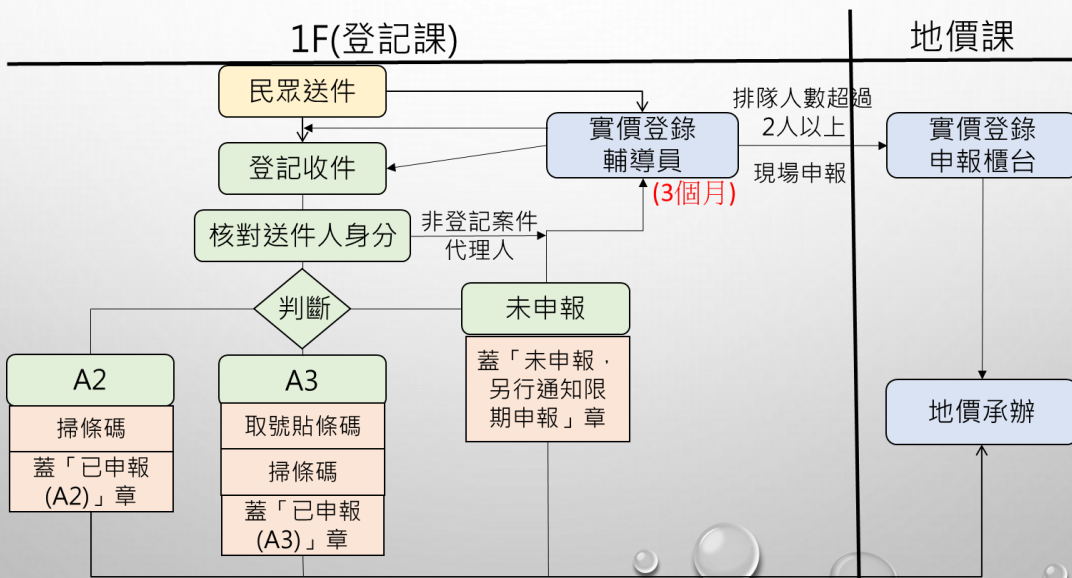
1F(登記課)

地價課

民眾送件

實價登錄輔導員

(3個月)

排隊人數超過2人以上

現場申報

實價登錄申報櫃台

登記收件

核對送件人身分

非登記案件代理人

判斷

未申報

蓋「未申報，另行通知限期申報」章

A2

掃條碼

蓋「已申報(A2)」章

A3

取號貼條碼

掃條碼

蓋「已申報(A3)」章

地價承辦